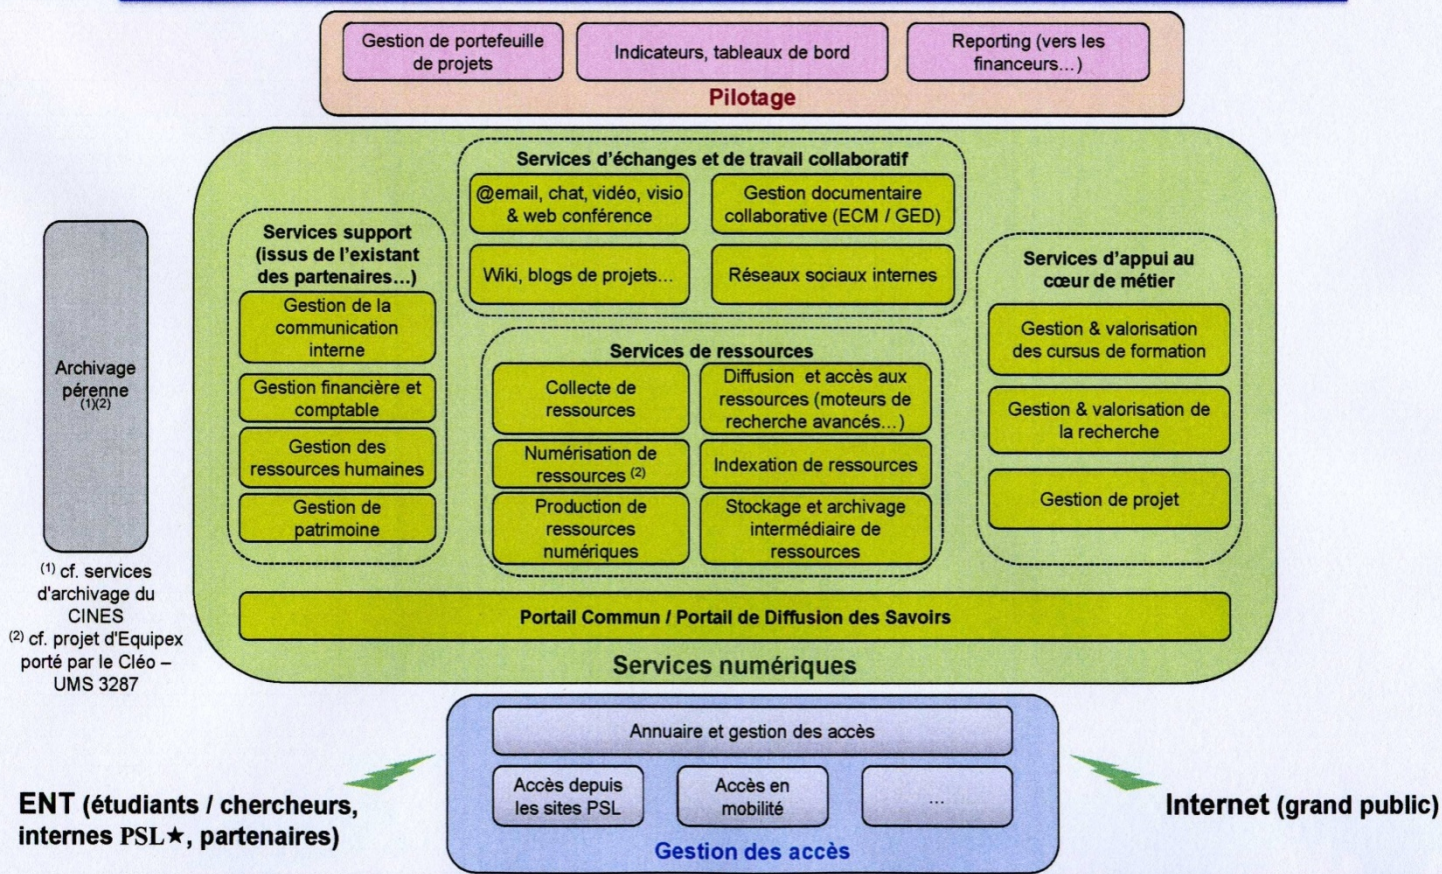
Gestion de portefeuille de projets

Indicateurs, tableaux de bord

Reporting (vers les financeurs...)

Pilotage

Archivage pérenne $^{(1)(2)}$

$^{(1)}$ cf. services d'archivage du CINES
$^{(2)}$ cf. projet d'Equipex porté par le Cléo – UMS 3287

Services d'échanges et de travail collaboratif

@email, chat, vidéo, visio & web conférence

Gestion documentaire collaborative (ECM / GED)

Wiki, blogs de projets...

Réseaux sociaux internes

Services support (issus de l'existant des partenaires...)

Gestion de la communication interne

Gestion financière et comptable

Gestion des ressources humaines

Gestion de patrimoine

Services de ressources

Collecte de ressources

Diffusion et accès aux ressources (moteurs de recherche avancés...)

Numérisation de ressources $^{(2)}$

Indexation de ressources

Production de ressources numériques

Stockage et archivage intermédiaire de ressources

Services d'appui au cœur de métier

Gestion & valorisation des cursus de formation

Gestion & valorisation de la recherche

Gestion de projet

Portail Commun / Portail de Diffusion des Savoirs

Services numériques

Annuaire et gestion des accès

Accès depuis les sites PSL

Accès en mobilité

...

Gestion des accès

ENT (étudiants / chercheurs, internes PSL★, partenaires)

Internet (grand public)